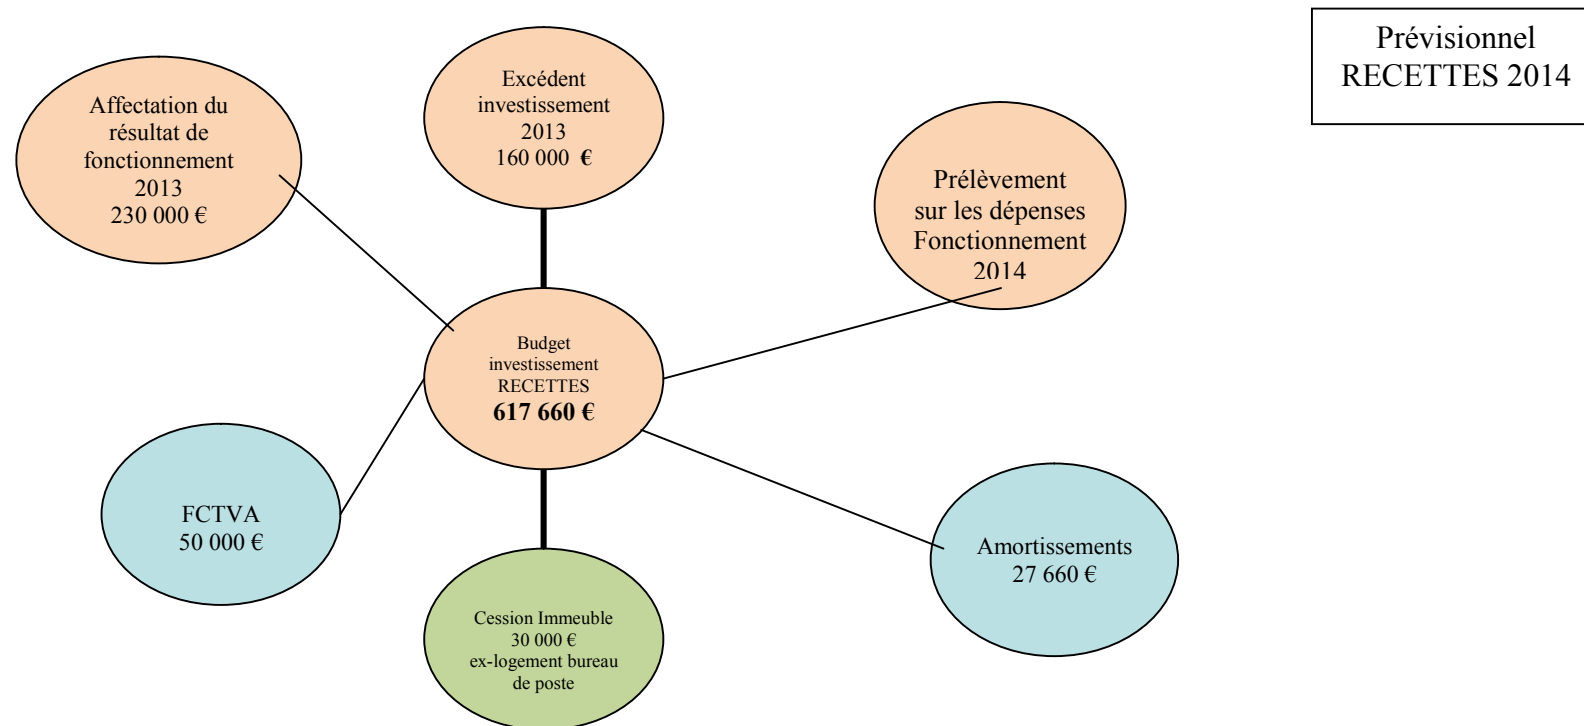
Prévisionnel
RECETTES 2014

Affectation du résultat de fonctionnement 2013
230 000 €

Excédent investissement 2013
160 000 €

Prélèvement sur les dépenses Fonctionnement 2014

Budget investissement RECETTES
**617 660 €**

FCTVA
50 000 €

Amortissements
27 660 €

Cession Immeuble
30 000 €
ex-logement bureau de poste